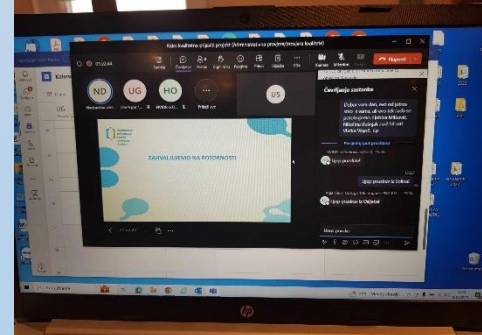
Kako kvalitetno prijaviti projekt (Internetski) (prijavni/procjena kvalitete)

01:02:44

ND

UG

HO

US

Napusti

Čavrljanje sastanka

Dobar vam dan, evo od jučer ovo s vama, ali eto još jednom prezentacijom. Hvala Miljević, Miljević, Kolega Kornel i sad vam, Marko Vujić, i pr.

ZAHVALJUJEMO NA POZORNOSTI!

Lijep pozdrav!

Lijep pozdrav iz Zeline

Lijep pozdrav iz Osijeka

Unesi poruku

hp